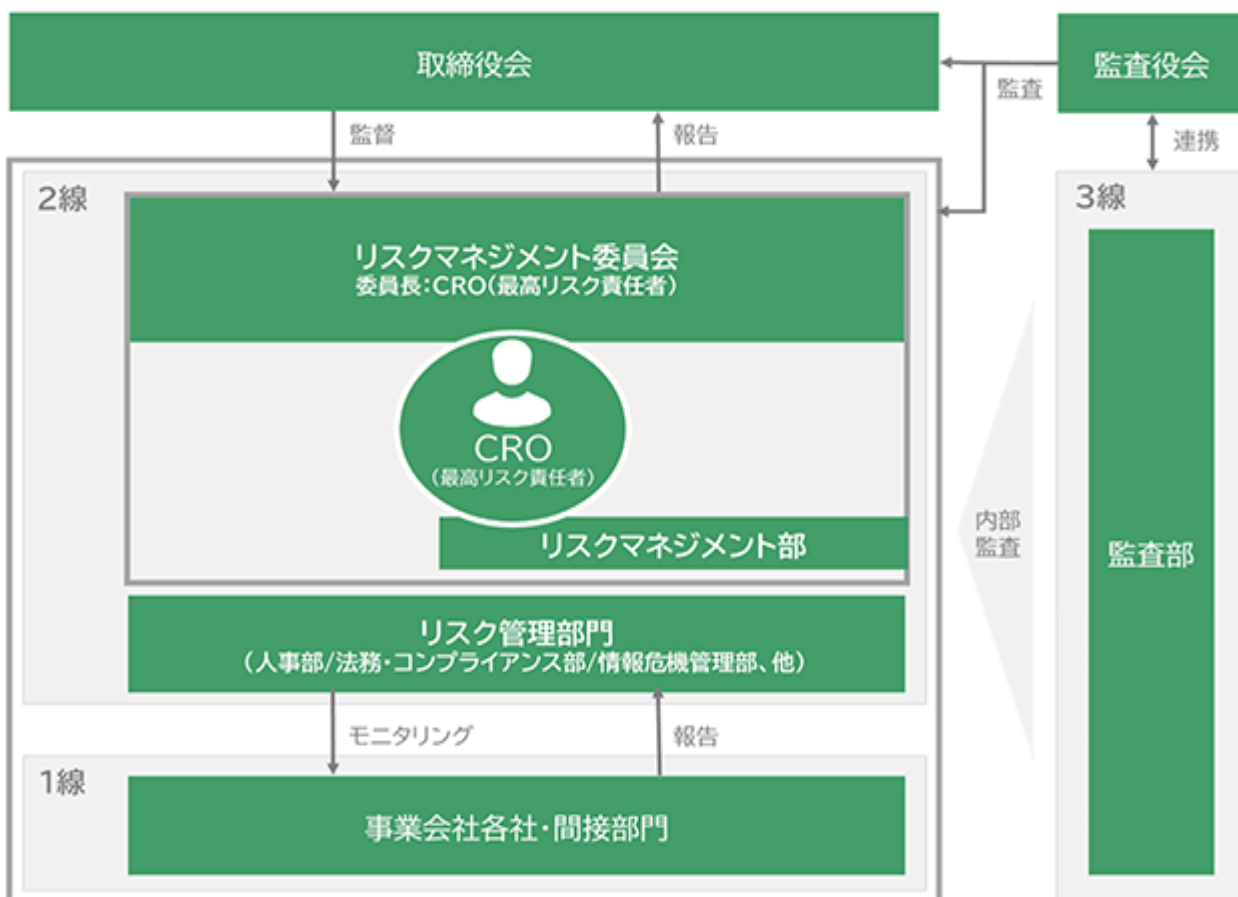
取締役会

監査

監査役会

監督

報告

連携

2線

3線

リスクマネジメント委員会
委員長：CRO（最高リスク責任者）

CRO
（最高リスク責任者）

リスクマネジメント部

内部
監査

監査部

リスク管理部門
（人事部/法務・コンプライアンス部/情報危機管理部、他）

モニタリング

報告

1線

事業会社各社・間接部門